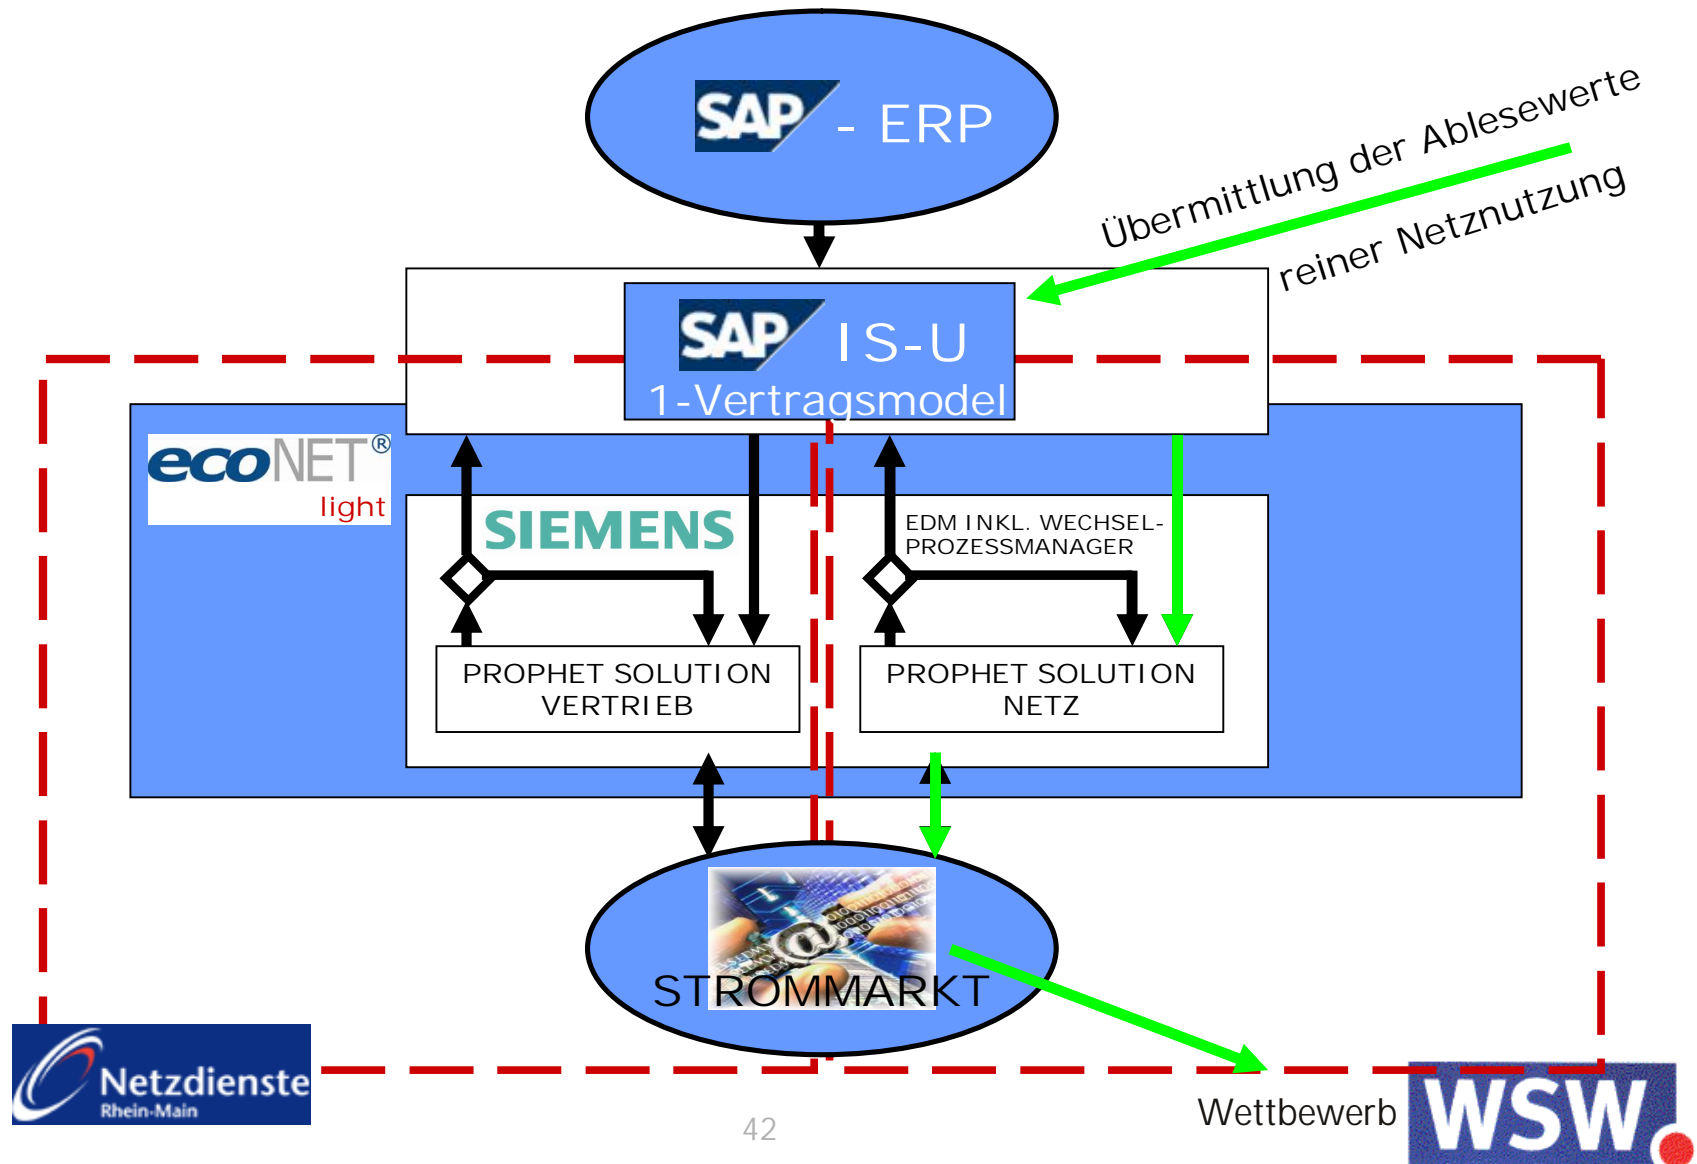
SAP - ERP

Übermittlung der Ablesewerte
reiner Netznutzung

SAP IS-U
1-Vertragsmodel

ecoNET®
light

SIEMENS

EDM INKL. WECHSEL-PROZESSMANAGER

PROPHET SOLUTION VERTRIEB

PROPHET SOLUTION NETZ

STROMMARKT

Netzdienste
Rhein-Main

42

Wettbewerb

WSW